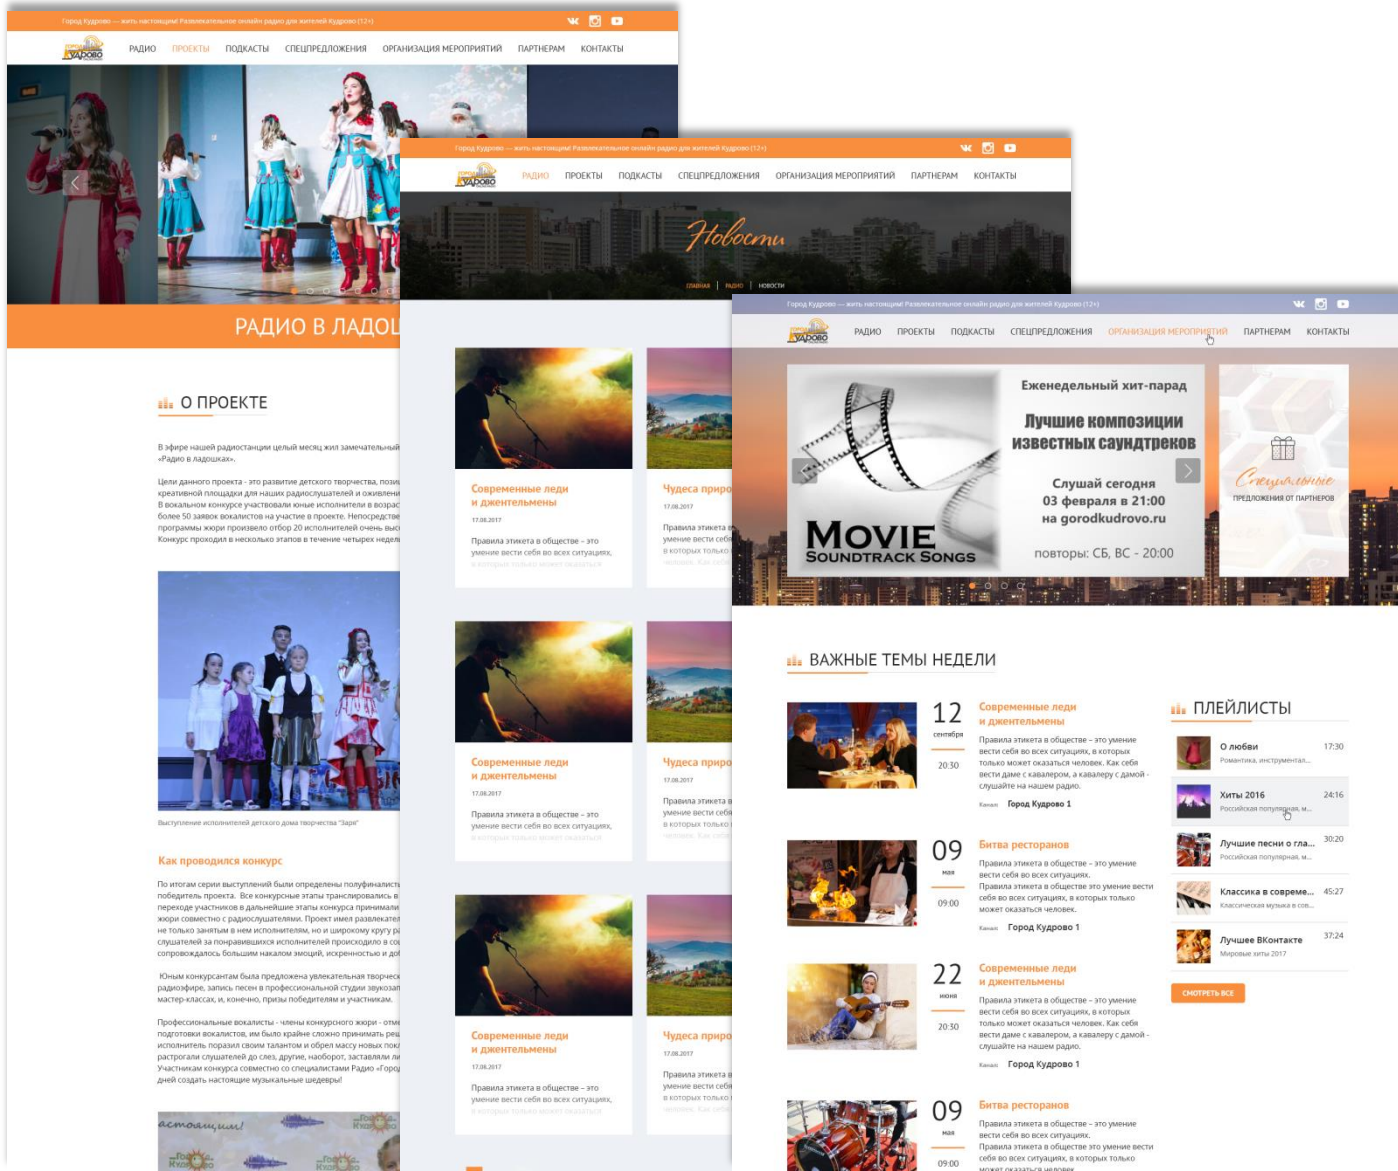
Город Кудрово — жить настоящим! Развлекательное онлайн радио для жителей Кудрово (12+)

РАДИО ПРОЕКТЫ ПОДКАСТЫ СПЕЦПРЕДЛОЖЕНИЯ ОРГАНИЗАЦИЯ МЕРОПРИЯТИЙ ПАРТНЕРАМ КОНТАКТЫ

РАДИО В ЛАДОШ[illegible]

О ПРОЕКТЕ

В эфире нашей радиостанции целый месяц жил замечательный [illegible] «Радио в ладошках».

Цели данного проекта - это развитие детского творчества, пози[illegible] креативной площадки для наших радиослушателей и оживлени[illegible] В вокальном конкурсе участвовали юные исполнители в возрас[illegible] более 50 заявок вокалистов на участие в проекте. Непосредстве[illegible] программы жюри произвело отбор 20 исполнителей очень выс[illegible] Конкурс проходил в несколько этапов в течение четырех недел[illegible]

Выступление исполнителей детского дома творчества "Заря"

Как проводился конкурс

По итогам серии выступлений были определены полуфиналист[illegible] победитель проекта. Все конкурсные этапы транслировались в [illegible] переходе участников в дальнейшие этапы конкурса принимали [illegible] жюри совместно с радиослушателями. Проект имел развлекател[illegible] не только занятым в нем исполнителям, но и широкому кругу р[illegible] слушателей за понравившихся исполнителей происходило в со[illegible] сопровождалось большим накалом эмоций, искренностью и до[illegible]

Юным конкурсантам была предложена увлекательная творчес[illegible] радиоэфире, запись песен в профессиональной студии звукоза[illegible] мастер-классах, и, конечно, призы победителям и участникам.

Профессиональные вокалисты - члены конкурсного жюри - отме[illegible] подготовки вокалистов, им было крайне сложно принимать реш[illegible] исполнитель поразил своим талантом и обрел массу новых пок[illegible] растрогали слушателей до слез, другие, наоборот, заставляли ли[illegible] Участникам конкурса совместно со специалистами Радио «Город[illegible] дней создать настоящие музыкальные шедевры!

астоящим!

Город Кудрово — жить настоящим! Развлекательное онлайн радио для жителей Кудрово (12+)

РАДИО ПРОЕКТЫ ПОДКАСТЫ СПЕЦПРЕДЛОЖЕНИЯ ОРГАНИЗАЦИЯ МЕРОПРИЯТИЙ ПАРТНЕРАМ КОНТАКТЫ

Новости

ГЛАВНАЯ | РАДИО | НОВОСТИ

Современные леди и джентельмены
17.08.2017
Правила этикета в обществе - это умение вести себя во всех ситуациях, в которых только может оказаться

Чудеса приро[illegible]
17.08.2017
Правила этикета в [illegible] умение вести себ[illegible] в которых только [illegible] человек. Как себ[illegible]

Современные леди и джентельмены
17.08.2017
Правила этикета в обществе - это умение вести себя во всех ситуациях, в которых только может оказаться

Чудеса приро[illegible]
17.08.2017
Правила этикета в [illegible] умение вести себ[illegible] в которых только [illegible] человек. Как себ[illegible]

Современные леди и джентельмены
17.08.2017
Правила этикета в обществе - это умение вести себя во всех ситуациях, в которых только может оказаться

Чудеса приро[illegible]
17.08.2017
Правила этикета в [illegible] умение вести себ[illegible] в которых только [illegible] человек. Как себ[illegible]

Город Кудрово — жить настоящим! Развлекательное онлайн радио для жителей Кудрово (12+)

РАДИО ПРОЕКТЫ ПОДКАСТЫ СПЕЦПРЕДЛОЖЕНИЯ ОРГАНИЗАЦИЯ МЕРОПРИЯТИЙ ПАРТНЕРАМ КОНТАКТЫ

Movie Soundtrack Songs

Еженедельный хит-парад
Лучшие композиции известных саундтреков
Слушай сегодня 03 февраля в 21:00 на gorodkudrovo.ru
повторы: СБ, ВС - 20:00

Специальные
ПРЕДЛОЖЕНИЯ ОТ ПАРТНЕРОВ

ВАЖНЫЕ ТЕМЫ НЕДЕЛИ

12 сентября 20:30
Современные леди и джентельмены
Правила этикета в обществе - это умение вести себя во всех ситуациях, в которых только может оказаться человек. Как себя вести даме с кавалером, а кавалеру с дамой - слушайте на нашем радио.
Канал Город Кудрово 1

09 мая 09:00
Битва ресторанов
Правила этикета в обществе - это умение вести себя во всех ситуациях.
Правила этикета в обществе это умение вести себя во всех ситуациях, в которых только может оказаться человек.
Канал Город Кудрово 1

22 июня 20:30
Современные леди и джентельмены
Правила этикета в обществе - это умение вести себя во всех ситуациях, в которых только может оказаться человек. Как себя вести даме с кавалером, а кавалеру с дамой - слушайте на нашем радио.
Канал Город Кудрово 1

09 мая 09:00
Битва ресторанов
Правила этикета в обществе - это умение вести себя во всех ситуациях.
Правила этикета в обществе это умение вести себя во всех ситуациях, в которых только может оказаться человек.

ПЛЕЙЛИСТЫ

О любви 17:30
Романтика, инструментал...

Хиты 2016 24:16
Российская популярная, м...

Лучшие песни о гла... 30:20
Российская популярная, м...

Классика в совреме... 45:27
Классическая музыка в сов...

Лучшее ВКонтакте 37:24
Мировые хиты 2017

СМОТРЕТЬ ВСЕ